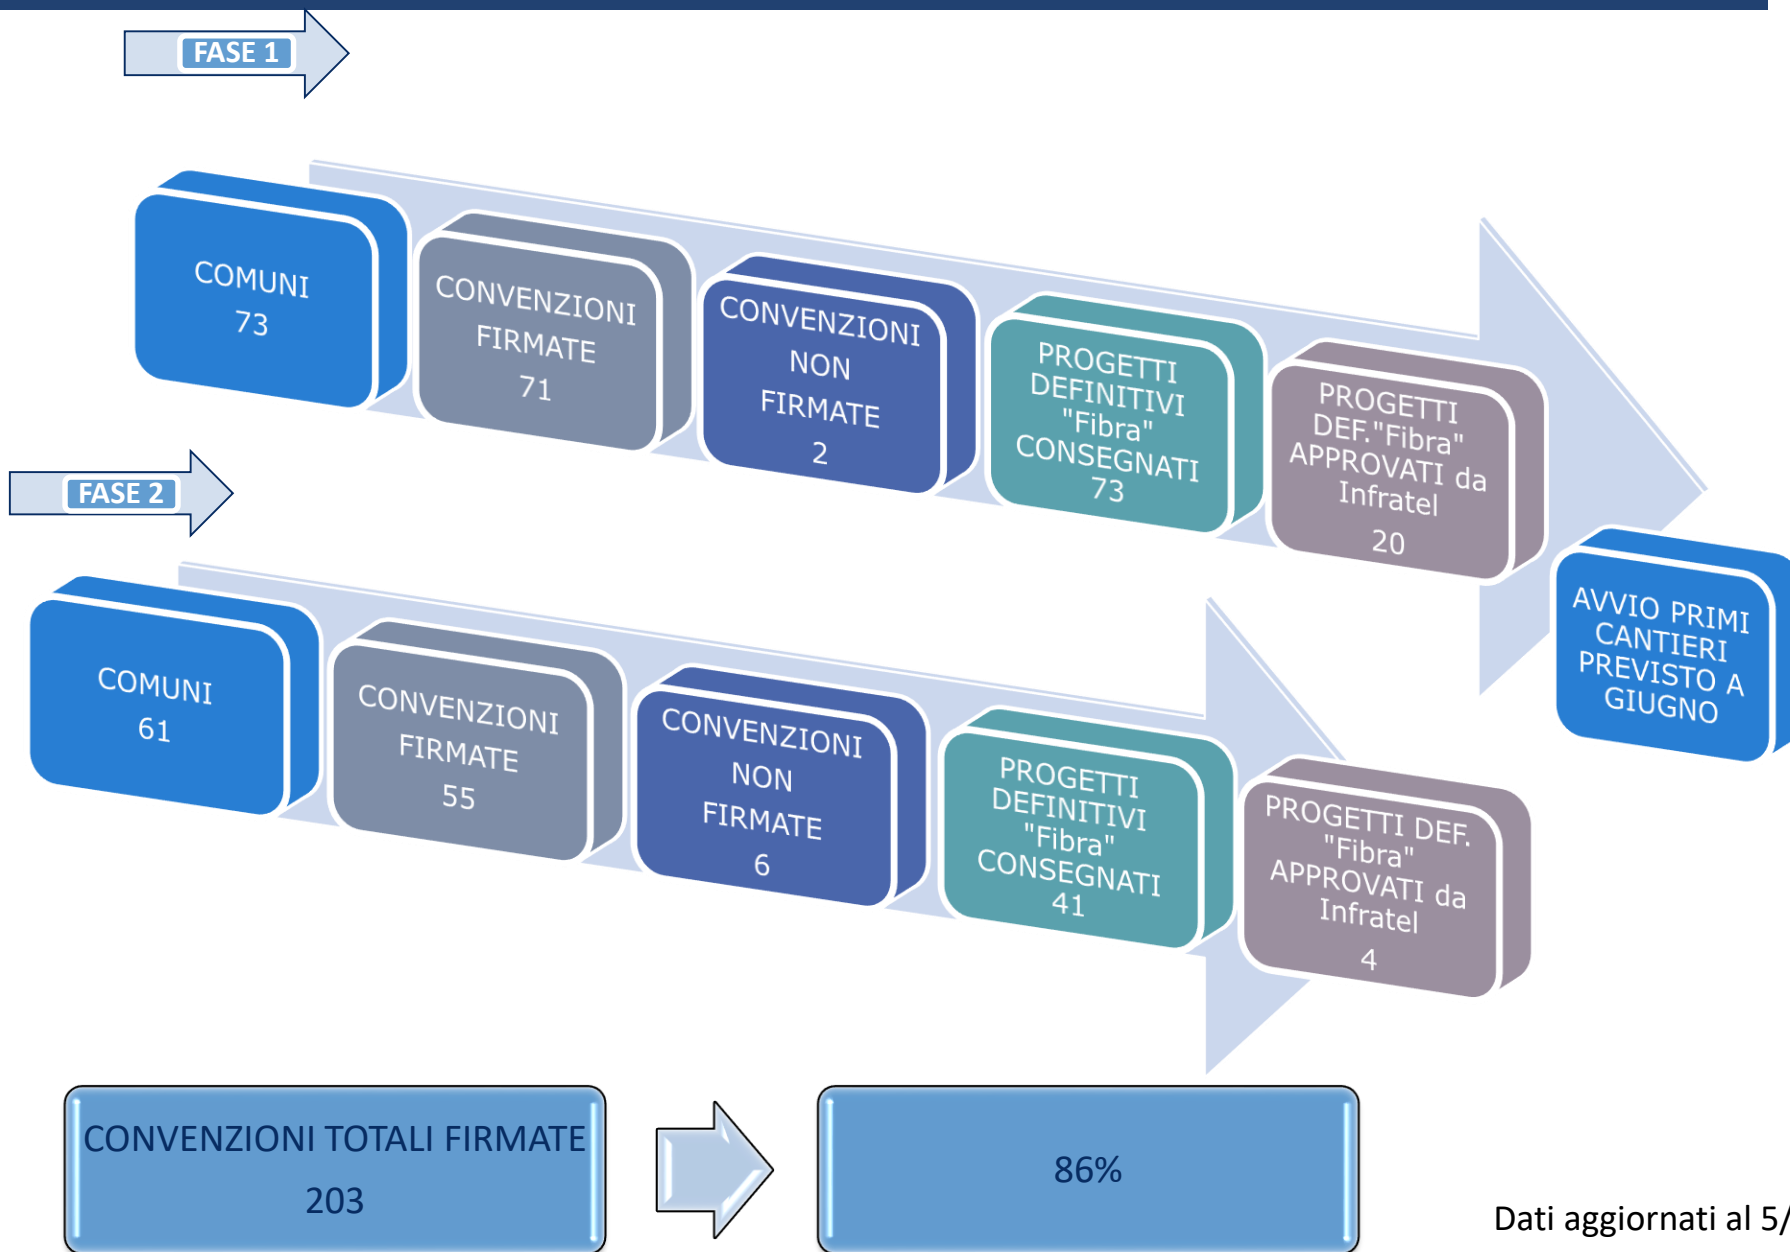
FASE 1

COMUNI 73

CONVENZIONI FIRMATE 71

CONVENZIONI NON FIRMATE 2

PROGETTI DEFINITIVI "Fibra" CONSEGNATI 73

PROGETTI DEF."Fibra" APPROVATI da Infratel 20

AVVIO PRIMI CANTIERI PREVISTO A GIUGNO

FASE 2

COMUNI 61

CONVENZIONI FIRMATE 55

CONVENZIONI NON FIRMATE 6

PROGETTI DEFINITIVI "Fibra" CONSEGNATI 41

PROGETTI DEF. "Fibra" APPROVATI da Infratel 4

CONVENZIONI TOTALI FIRMATE 203

86%

Dati aggiornati al 5/